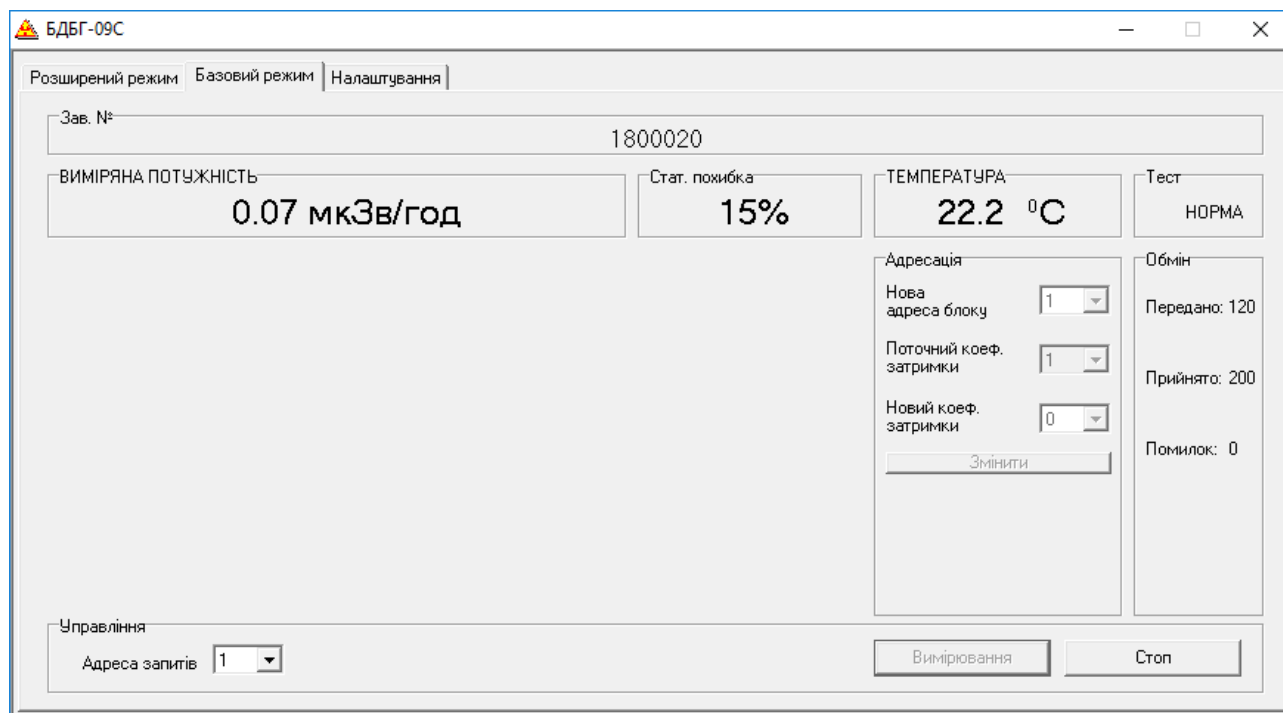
БДБГ-09С

Розширений режим | Базовий режим | Налаштування

Зав. №
1800020

ВИМІРЯНА ПОТУЖНІСТЬ
0.07 мкЗв/год

Стат. похибка
15%

ТЕМПЕРАТУРА
22.2 $^0$C

Тест
НОРМА

Адресація
Нова адреса блоку 1
Поточний коеф. затримки 1
Новий коеф. затримки 0
Змінити

Обмін
Передано: 120
Прийнято: 200
Помилок: 0

Управління
Адреса запитів 1

Вимірювання
Стоп